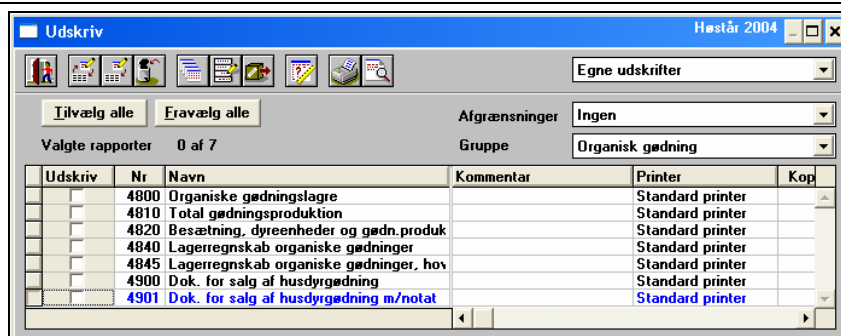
Udskriv

Høstår 2004

Egne udskrifter

Tilvælg alle | Fravælg alle

Valgte rapporter 0 af 7

Afgrænsninger Ingen

Gruppe Organisk gødning

| Udskriv | Nr | Navn | Kommentar | Printer | Kop |
|---|---|---|---|---|---|
| | 4800 | Organiske gødningslagre | | Standard printer | |
| | 4810 | Total gødningsproduktion | | Standard printer | |
| | 4820 | Besætning, dyreenheder og gødn.produk | | Standard printer | |
| | 4840 | Lagerregnskab organiske gødninger | | Standard printer | |
| | 4845 | Lagerregnskab organiske gødninger, hov | | Standard printer | |
| | 4900 | Dok. for salg af husdyrgødning | | Standard printer | |
| | 4901 | Dok. for salg af husdyrgødning m/notat | | Standard printer | |